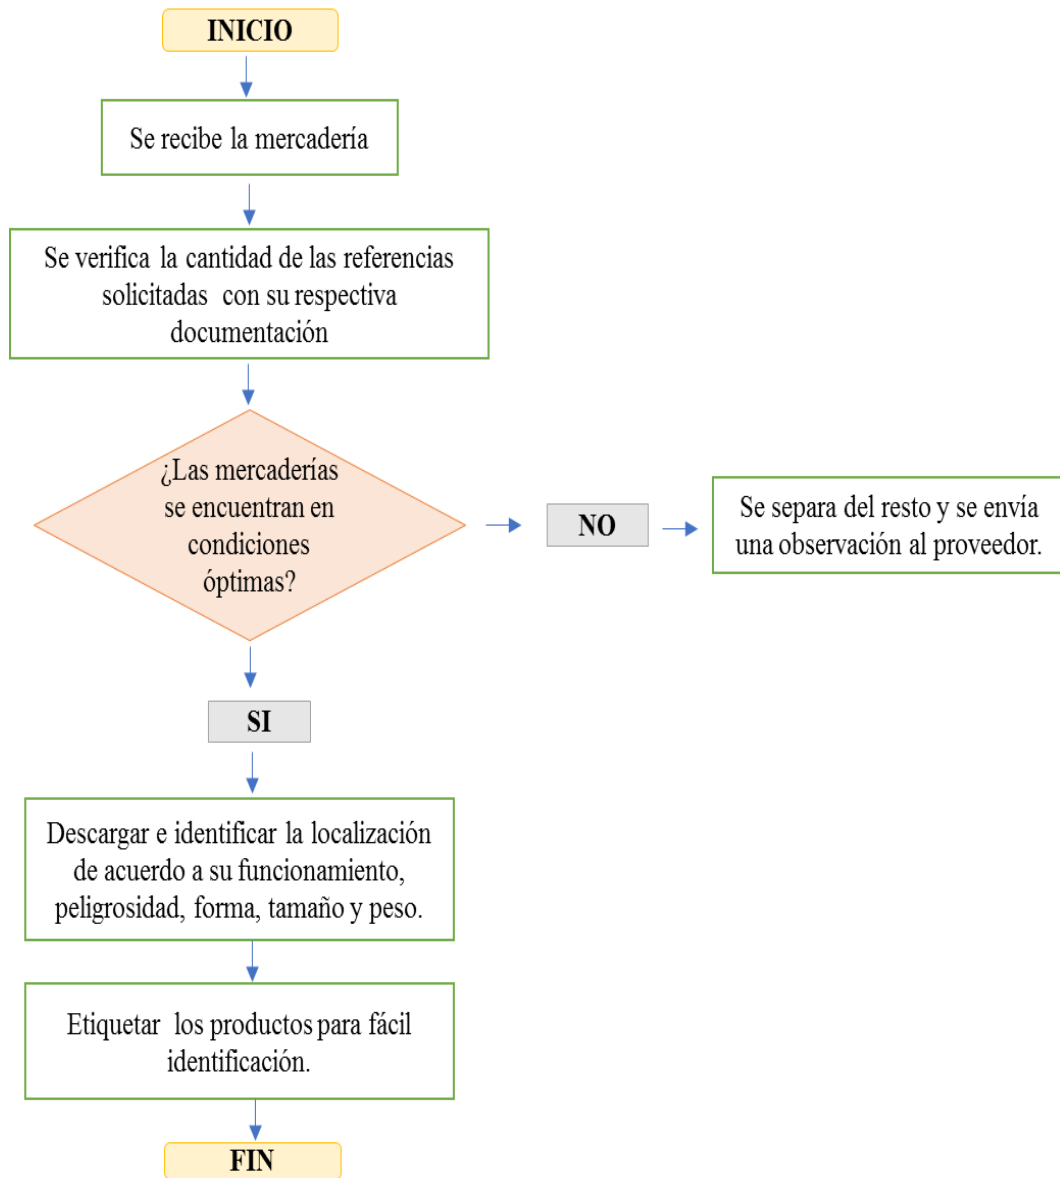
INICIO

Se recibe la mercadería

Se verifica la cantidad de las referencias solicitadas con su respectiva documentación

¿Las mercaderías se encuentran en condiciones óptimas?

NO

Se separa del resto y se envía una observación al proveedor.

SI

Descargar e identificar la localización de acuerdo a su funcionamiento, peligrosidad, forma, tamaño y peso.

Etiquetar los productos para fácil identificación.

FIN